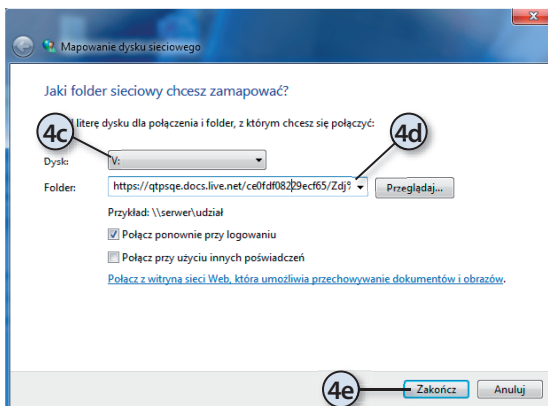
Mapowanie dysku sieciowego

Jaki folder sieciowy chcesz zamapować?

4c

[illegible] literę dysku dla połączenia i folder, z którym chcesz się połączyć:

4d

Dysk: V:

Folder: https://qtpsqe.docs.live.net/ce0fdf08229ecf65/Zdj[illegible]

Przeglądaj...

Przykład: \\serwer\udział

Połącz ponownie przy logowaniu

Połącz przy użyciu innych poświadczeń

Połącz z witryną sieci Web, która umożliwia przechowywanie dokumentów i obrazów.

4e

Zakończ

Anuluj